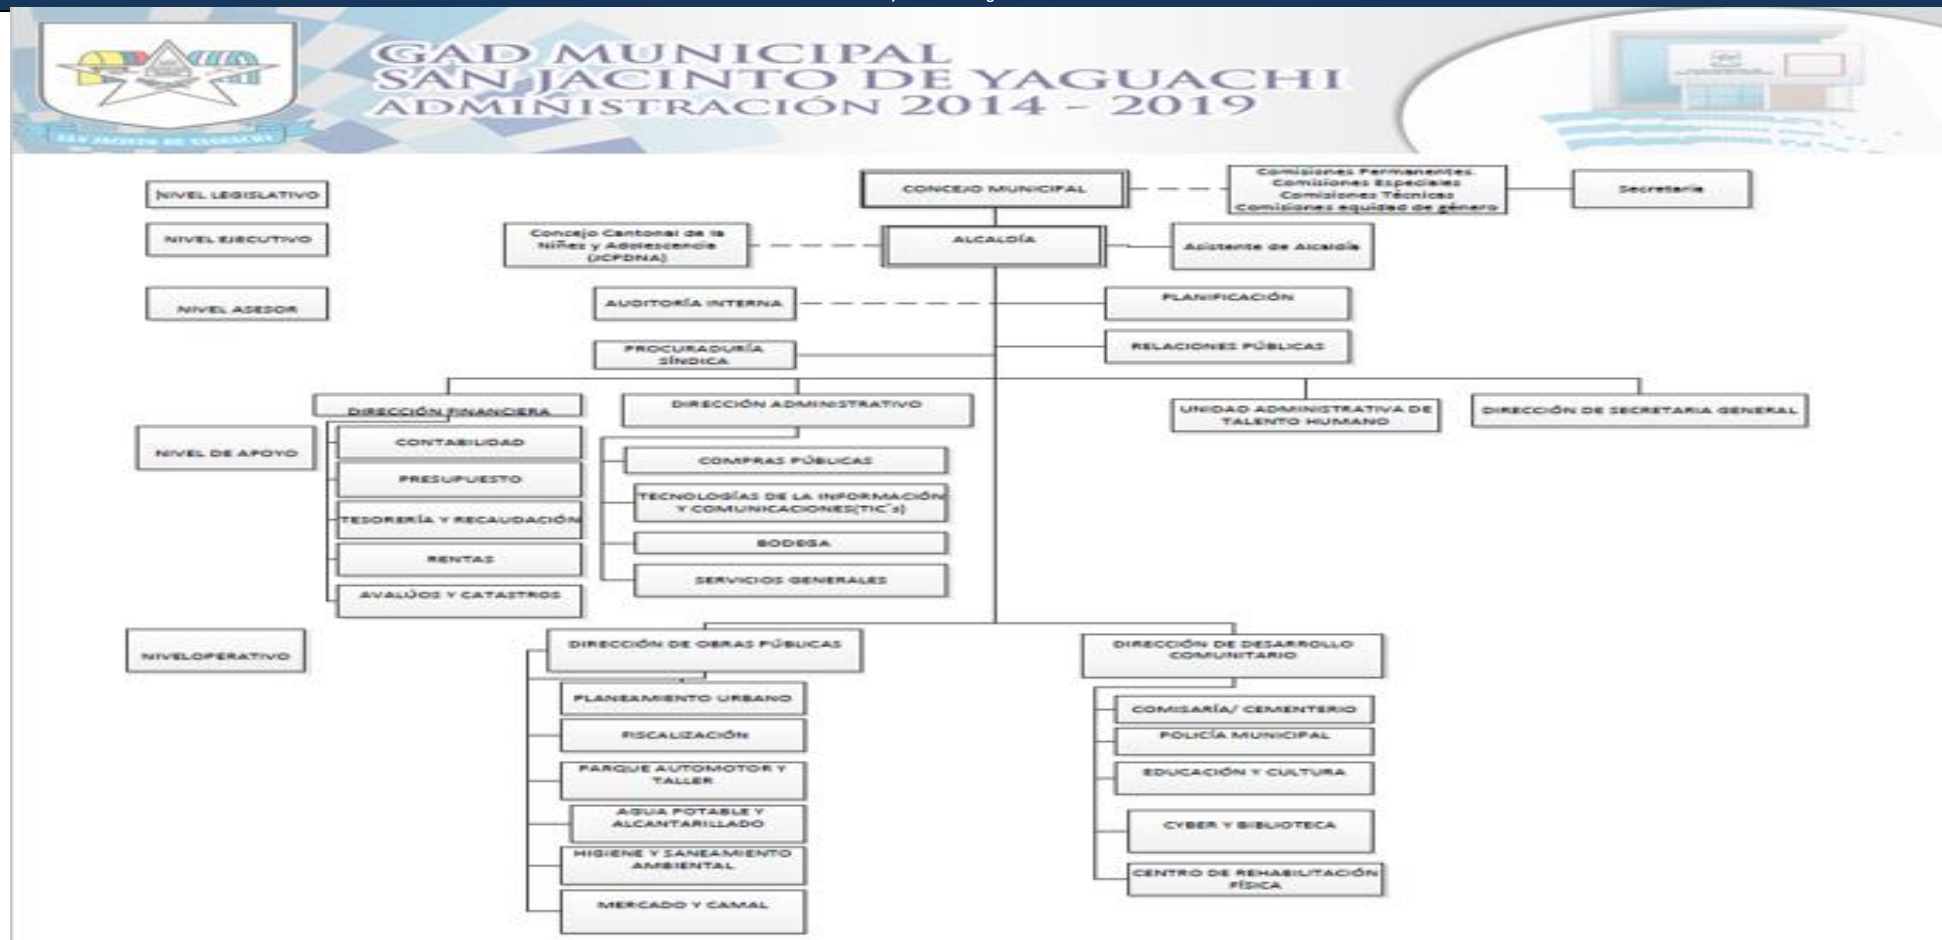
GAD MUNICIPAL
SAN JACINTO DE YAGUACHI
ADMINISTRACIÓN 2014 – 2019

SAN JACINTO DE YAGUACHI

NIVEL LEGISLATIVO

NIVEL EJECUTIVO

NIVEL ASESOR

CONCEJO MUNICIPAL

Comisiones Permanentes
Comisiones Especiales
Comisiones Técnicas
Comisiones equidad de género

Secretaria

Concejo Cantonal de la Niñez y Adolescencia (JCPDNA)

ALCALDÍA

Asistente de Alcaldía

AUDITORÍA INTERNA

PLANIFICACIÓN

PROCURADURÍA SÍNDICA

RELACIONES PÚBLICAS

DIRECCIÓN FINANCIERA

DIRECCIÓN ADMINISTRATIVO

UNIDAD ADMINISTRATIVA DE TALENTO HUMANO

DIRECCIÓN DE SECRETARIA GENERAL

NIVEL DE APOYO

CONTABILIDAD

PRESUPUESTO

TESORERÍA Y RECAUDACIÓN

RENTAS

AVALÚOS Y CATASTROS

COMPRAS PÚBLICAS

TECNOLOGÍAS DE LA INFORMACIÓN Y COMUNICACIONES(TIC´s)

BODEGA

SERVICIOS GENERALES

NIVELOPERATIVO

DIRECCIÓN DE OBRAS PÚBLICAS

DIRECCIÓN DE DESARROLLO COMUNITARIO

PLANEAMIENTO URBANO

FISCALIZACIÓN

PARQUE AUTOMOTOR Y TALLER

AGUA POTABLE Y ALCANTARILLADO

HIGIENE Y SANEAMIENTO AMBIENTAL

MERCADO Y CAMAL

COMISARÍA/ CEMENTERIO

POLICÍA MUNICIPAL

EDUCACIÓN Y CULTURA

CYBER Y BIBLIOTECA

CENTRO DE REHABILITACIÓN FÍSICA